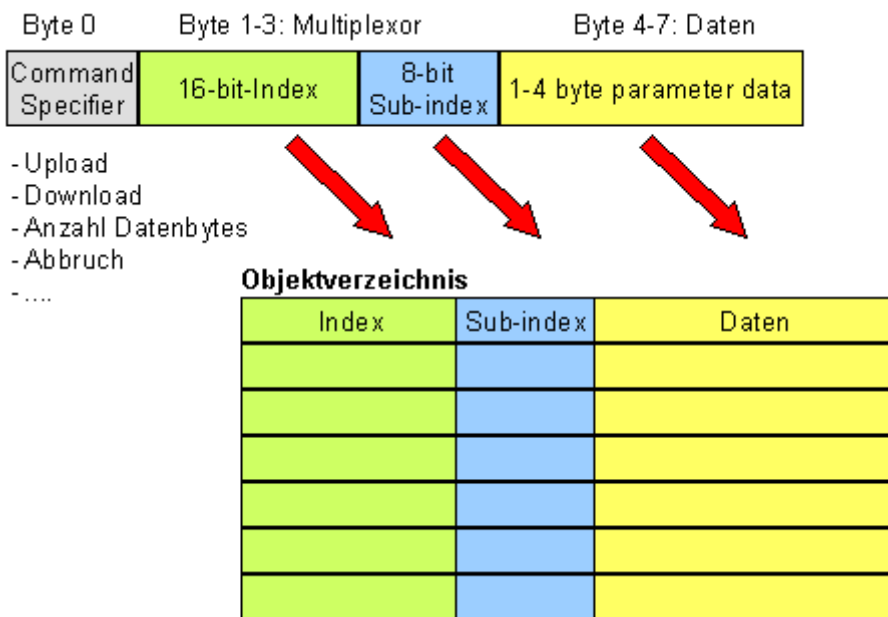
Byte 0 Byte 1-3: Multiplexor Byte 4-7: Daten

| Command Specifier | 16-bit-Index | 8-bit Sub-index | 1-4 byte parameter data |
|---|---|---|---|

- Upload
- Download
- Anzahl Datenbytes
- Abbruch
- ....

**Objektverzeichnis**

| Index | Sub-index | Daten |
|---|---|---|
| | | |
| | | |
| | | |
| | | |
| | | |
| | | |